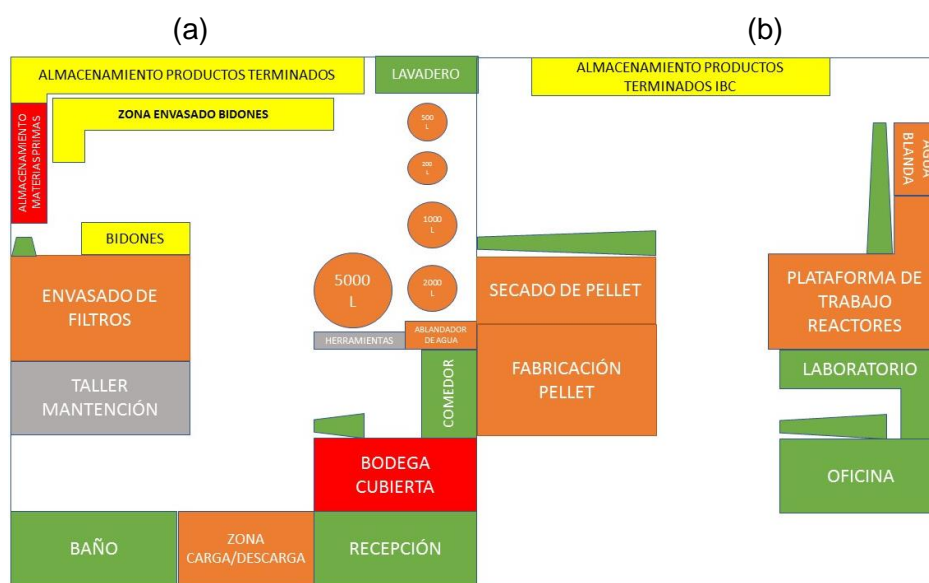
(a)

(b)

ALMACENAMIENTO PRODUCTOS TERMINADOS

LAVADERO

ALMACENAMIENTO PRODUCTOS TERMINADOS IBC

ZONA ENVASADO BIDONES

ALMACENAMIENTO MATERIAS PRIMAS

500 L

200 L

AGUA BLANDA

1000 L

BIDONES

5000 L

2000 L

ENVASADO DE FILTROS

SECADO DE PELLET

PLATAFORMA DE TRABAJO REACTORES

HERRAMIENTAS

ABLANDADOR DE AGUA

TALLER MANTENCIÓN

COMEDOR

FABRICACIÓN PELLET

LABORATORIO

BODEGA CUBIERTA

OFICINA

BAÑO

ZONA CARGA/DESCARGA

RECEPCIÓN